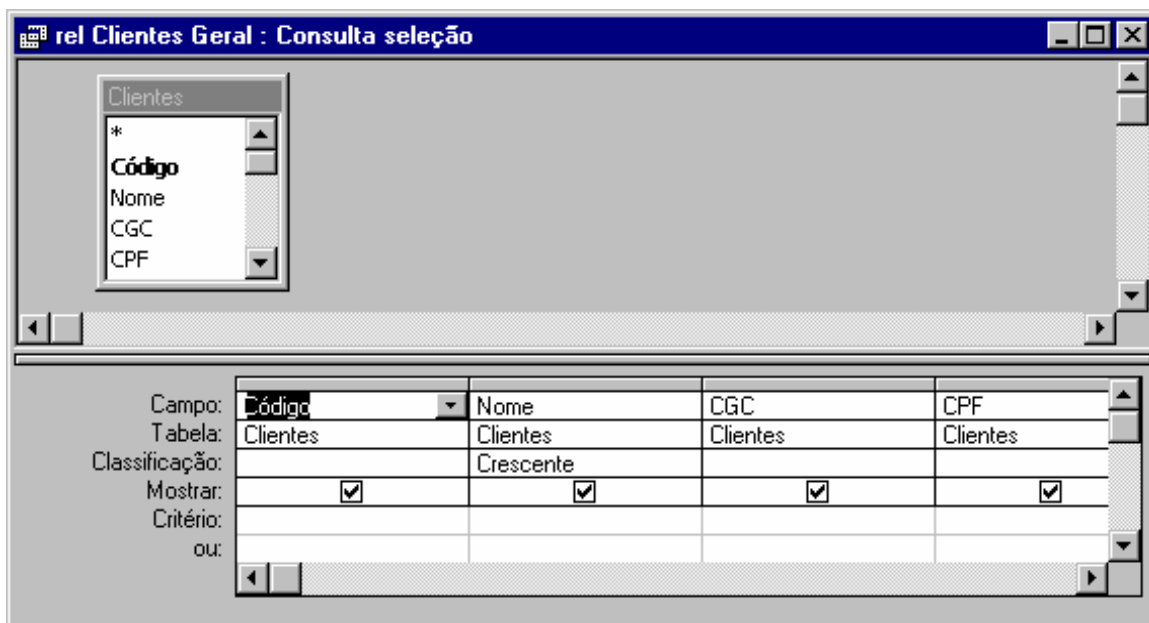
rel Clientes Geral : Consulta seleção

Clientes
*
Código
Nome
CGC
CPF

| | | | | |
|---|---|---|---|---|
| Campo: | Código | Nome | CGC | CPF |
| Tabela: | Clientes | Clientes | Clientes | Clientes |
| Classificação: | | Crescente | | |
| Mostrar: | ☑ | ☑ | ☑ | ☑ |
| Critério: | | | | |
| ou: | | | | |